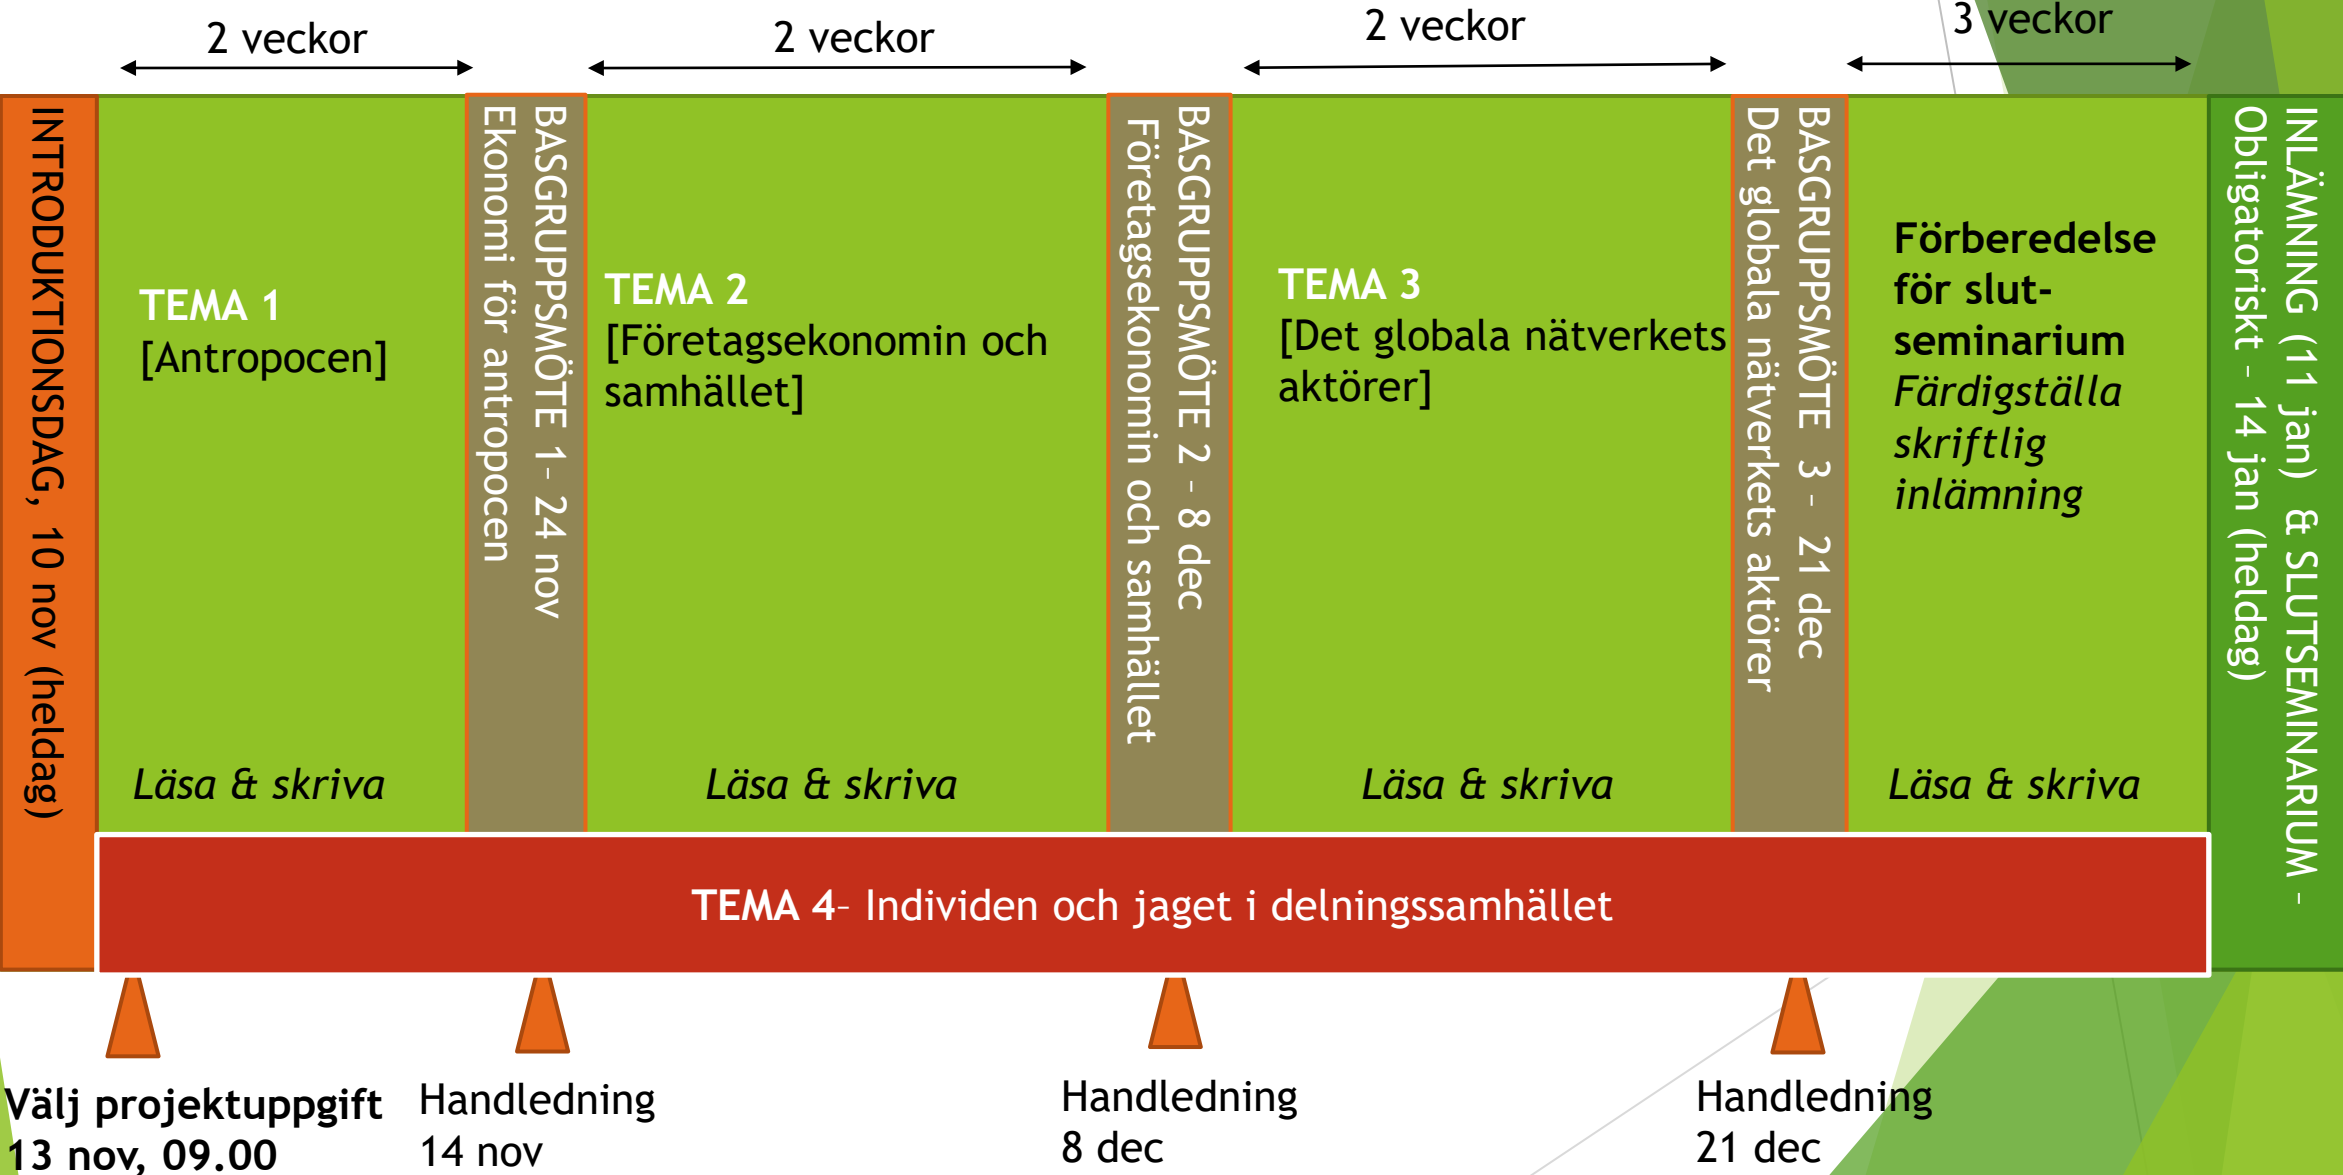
2 veckor

2 veckor

2 veckor

3 veckor

INTRODUKTIONSDAG, 10 nov (heldag)

TEMA 1
[Antropocen]

Läsa & skriva

BASGRUPPSMÖTE 1 - 24 nov
Ekonomi för antropocen

TEMA 2
[Företagsekonomin och samhället]

Läsa & skriva

BASGRUPPSMÖTE 2 - 8 dec
Företagsekonomin och samhället

TEMA 3
[Det globala nätverkets aktörer]

Läsa & skriva

BASGRUPPSMÖTE 3 - 21 dec
Det globala nätverkets aktörer

Förberedelse för slut-seminarium
Färdigställa skriftlig inlämning

Läsa & skriva

INLÄMNING (11 jan) & SLUTSEMINARIUM - Obligatoriskt - 14 jan (heldag)

TEMA 4– Individen och jaget i delningssamhället

Välj projektuppgift
13 nov, 09.00

Handledning
14 nov

Handledning
8 dec

Handledning
21 dec